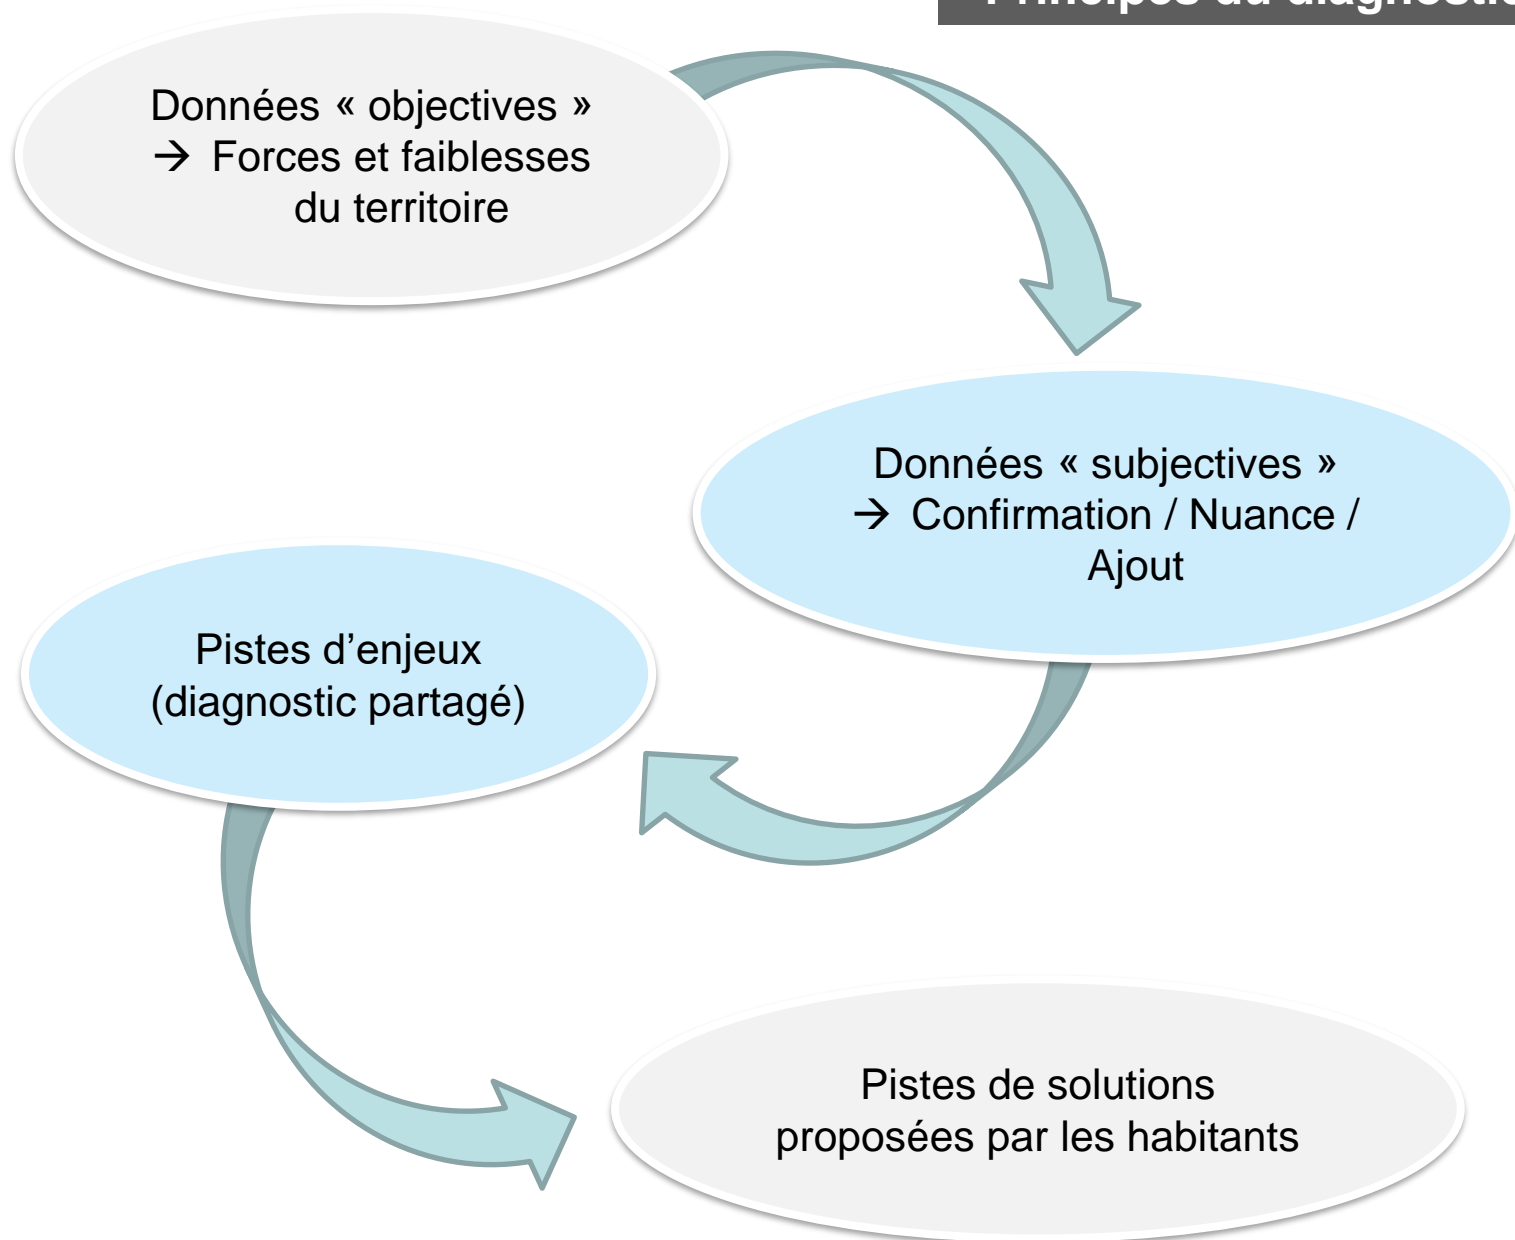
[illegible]

Données « objectives »
→ Forces et faiblesses du territoire

Données « subjectives »
→ Confirmation / Nuance / Ajout

Pistes d’enjeux
(diagnostic partagé)

Pistes de solutions proposées par les habitants